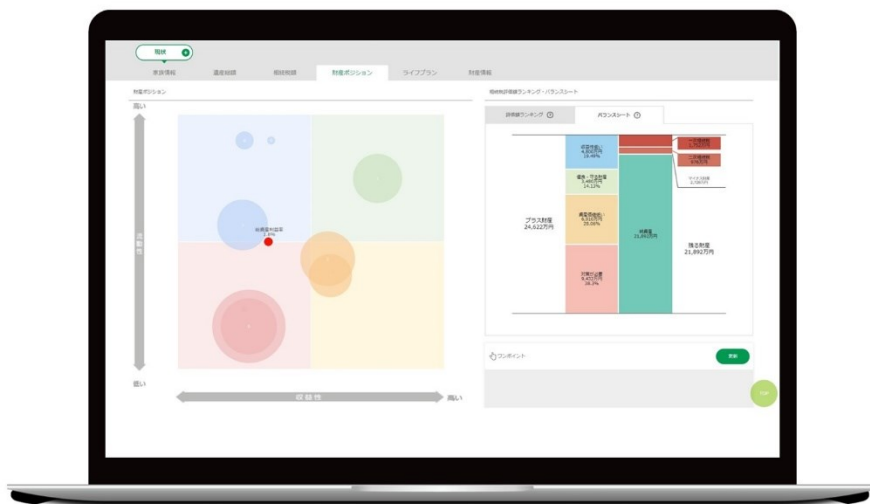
現状

資産情報　適正相続　相続税額　財産ポジション　ライフプラン　財産情報

財産ポジション

高い

流動性

低い

収益性

高い

総資産利回率
1.8%

現物財評価額ランキング・バランスシート

評価額ランキング　バランスシート

現金預金
4,808万円
19.49%

建物・土地資産
3,480万円
14.11%

保険等資産
6,310万円
25.59%

有価証券
9,400万円
38.2%

プラス財産
24,622万円

純資産
21,892万円

残る財産
21,892万円

ワンポイント

更新

TOP